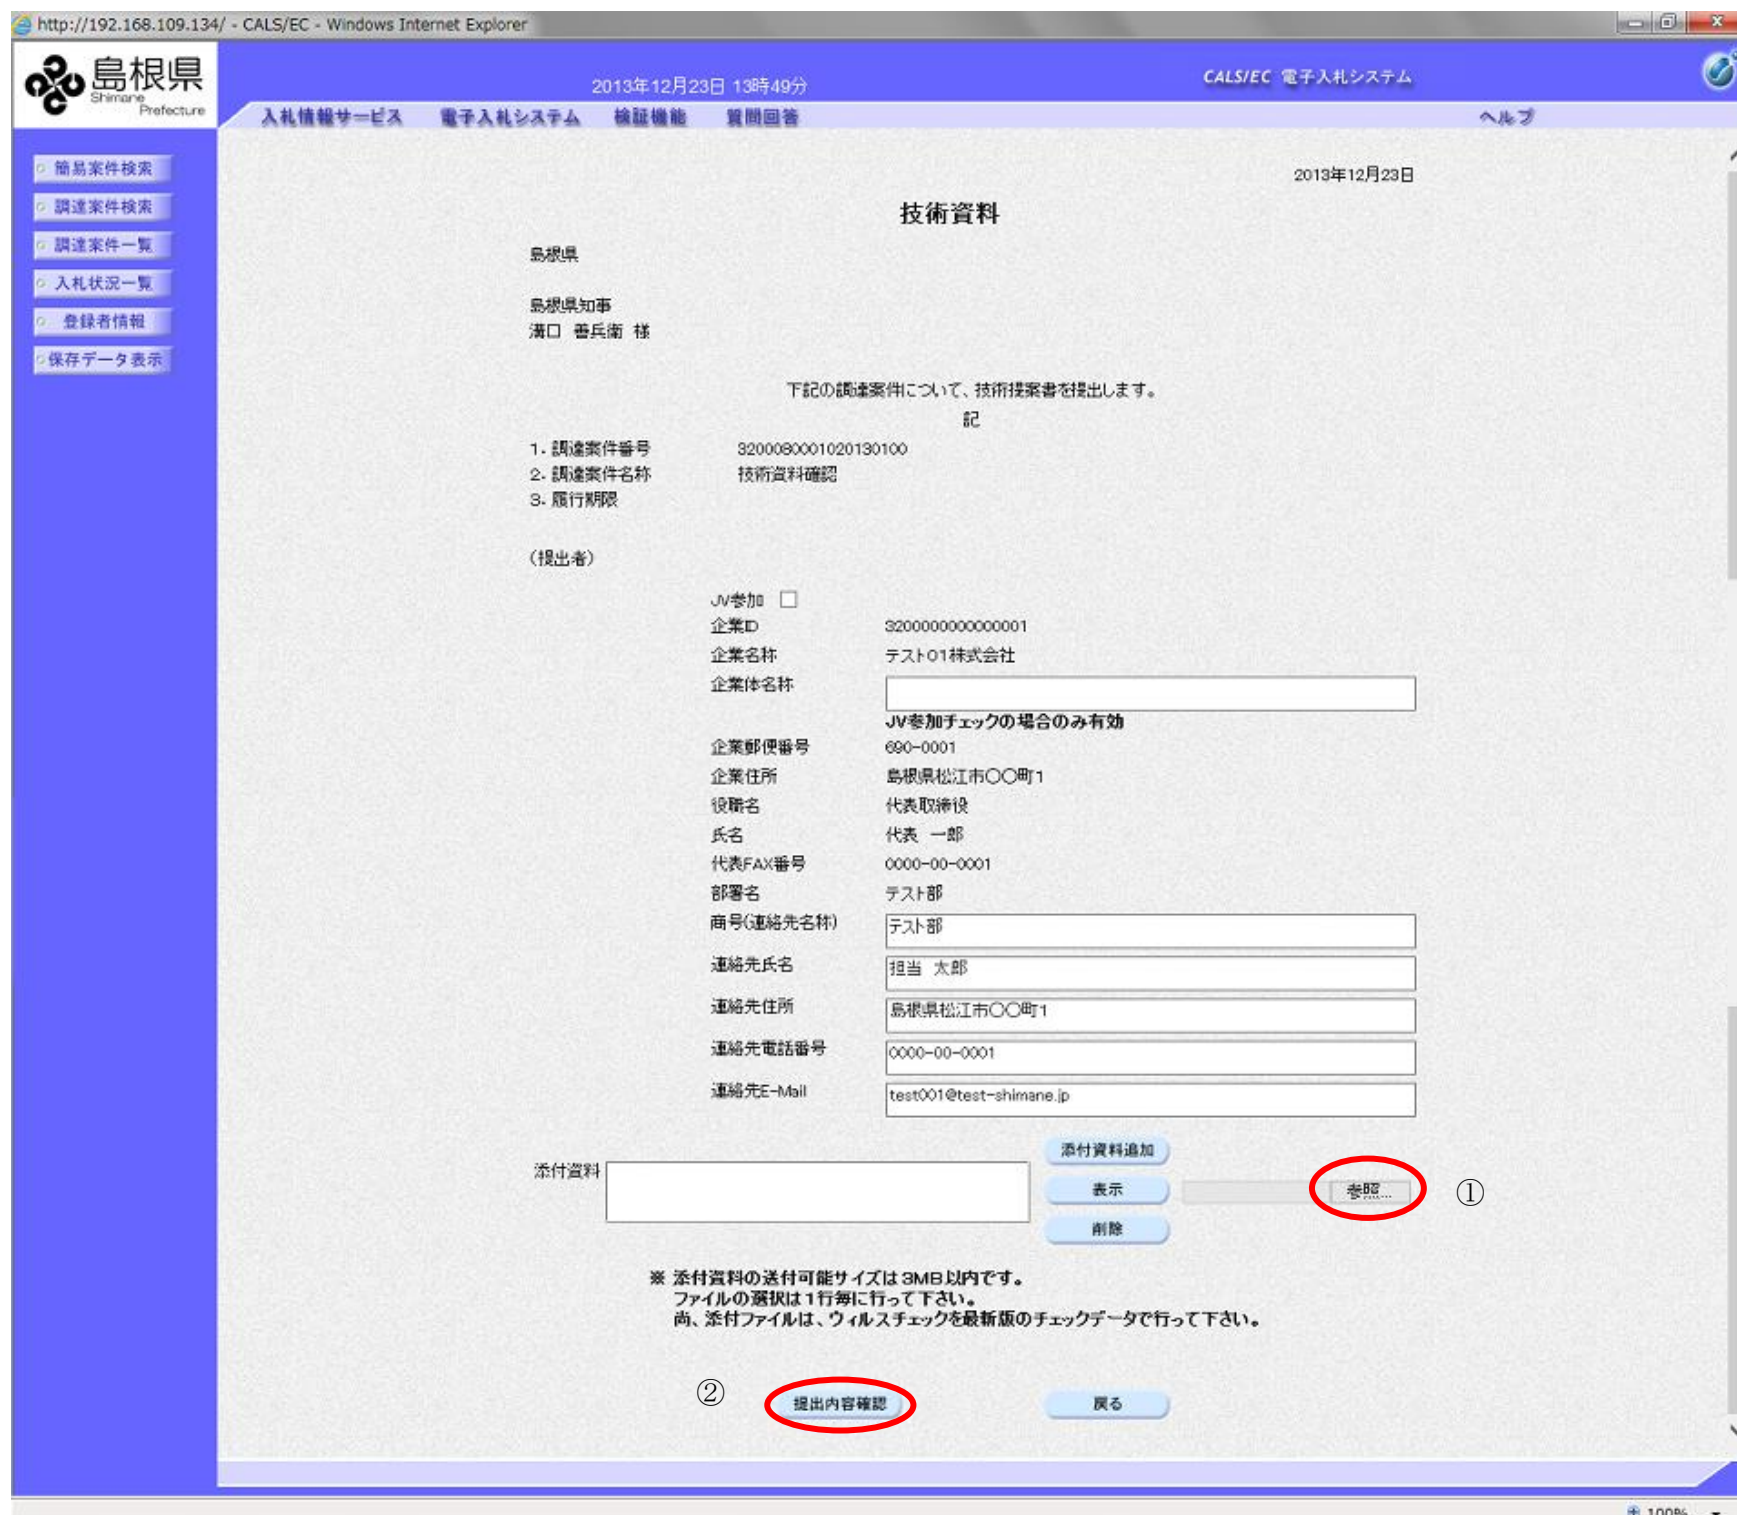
http://192.168.109.134/ - CALS/EC - Windows Internet Explorer

島根県 Shimane Prefecture

2013年12月23日 13時49分

CALS/EC 電子入札システム

入札情報サービス　電子入札システム　検証機能　質問回答　ヘルプ

簡易案件検索
調達案件検索
調達案件一覧
入札状況一覧
登録者情報
保存データ表示

2013年12月23日

技術資料

島根県

島根県知事
溝口 善兵衛 様

下記の調達案件について、技術提案書を提出します。

記

1. 調達案件番号　32000800010201301​00
2. 調達案件名称　技術資料確認
3. 履行期限

(提出者)

JV参加 ☐

| | |
|---|---|
| 企業ID | 3200000000000001 |
| 企業名称 | テスト01株式会社 |
| 企業体名称 | |
| | JV参加チェックの場合のみ有効 |
| 企業郵便番号 | 690-0001 |
| 企業住所 | 島根県松江市○○町1 |
| 役職名 | 代表取締役 |
| 氏名 | 代表 一郎 |
| 代表FAX番号 | 0000-00-0001 |
| 部署名 | テスト部 |
| 商号(連絡先名称) | テスト部 |
| 連絡先氏名 | 担当 太郎 |
| 連絡先住所 | 島根県松江市○○町1 |
| 連絡先電話番号 | 0000-00-0001 |
| 連絡先E-Mail | test001@test-shimane.jp |

添付資料

添付資料追加
表示
削除
参照...
①

※ 添付資料の送付可能サイズは3MB以内です。
ファイルの選択は1行毎に行って下さい。
尚、添付ファイルは、ウィルスチェックを最新版のチェックデータで行って下さい。

②
提出内容確認
戻る

100%